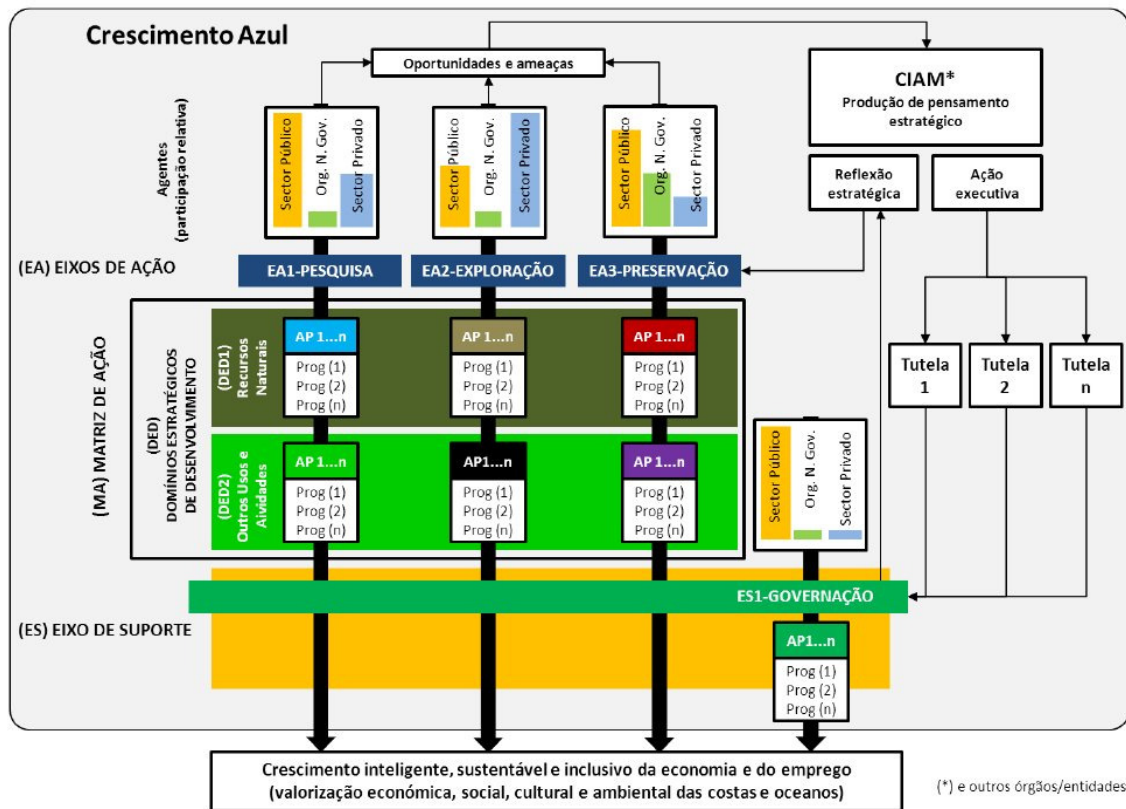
Crescimento Azul

Oportunidades e ameaças

CIAM*
Produção de pensamento estratégico

Agentes (participação relativa)

Sector Público
Org. N. Gov.
Sector Privado

Sector Público
Org. N. Gov.
Sector Privado

Sector Público
Org. N. Gov.
Sector Privado

Reflexão estratégica

Ação executiva

(EA) EIXOS DE AÇÃO

EA1-PESQUISA

EA2-EXPLORAÇÃO

EA3-PRESERVAÇÃO

(MA) MATRIZ DE AÇÃO

(DED) DOMÍNIOS ESTRATÉGICOS DE DESENVOLVIMENTO

(DED1) Recursos Naturais

AP 1...n
Prog (1)
Prog (2)
Prog (n)

AP 1...n
Prog (1)
Prog (2)
Prog (n)

AP 1...n
Prog (1)
Prog (2)
Prog (n)

Tutela 1

Tutela 2

Tutela n

(DED2) Outros Usos e Aividades

AP 1...n
Prog (1)
Prog (2)
Prog (n)

AP1...n
Prog (1)
Prog (2)
Prog (n)

AP 1...n
Prog (1)
Prog (2)
Prog (n)

Sector Público
Org. N. Gov.
Sector Privado

ES1-GOVERNAÇÃO

(ES) EIXO DE SUPORTE

AP1...n
Prog (1)
Prog (2)
Prog (n)

Crescimento inteligente, sustentável e inclusivo da economia e do emprego
(valorização económica, social, cultural e ambiental das costas e oceanos)

(*) e outros órgãos/entidades